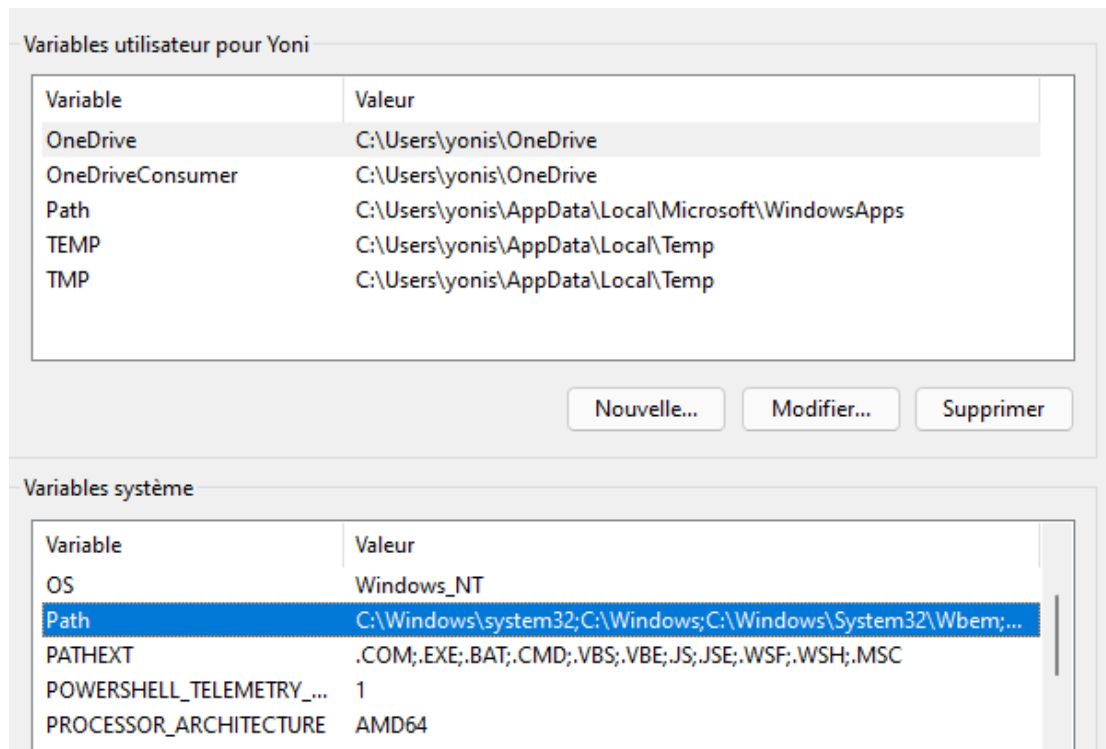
Variables utilisateur pour Yoni

| Variable | Valeur |
|---|---|
| OneDrive | C:\Users\yonis\OneDrive |
| OneDriveConsumer | C:\Users\yonis\OneDrive |
| Path | C:\Users\yonis\AppData\Local\Microsoft\WindowsApps |
| TEMP | C:\Users\yonis\AppData\Local\Temp |
| TMP | C:\Users\yonis\AppData\Local\Temp |

Nouvelle... Modifier... Supprimer

Variables système

| Variable | Valeur |
|---|---|
| OS | Windows_NT |
| Path | C:\Windows\system32;C:\Windows;C:\Windows\System32\Wbem;... |
| PATHEXT | .COM;.EXE;.BAT;.CMD;.VBS;.VBE;.JS;.JSE;.WSF;.WSH;.MSC |
| POWERSHELL_TELEMETRY_... | 1 |
| PROCESSOR_ARCHITECTURE | AMD64 |